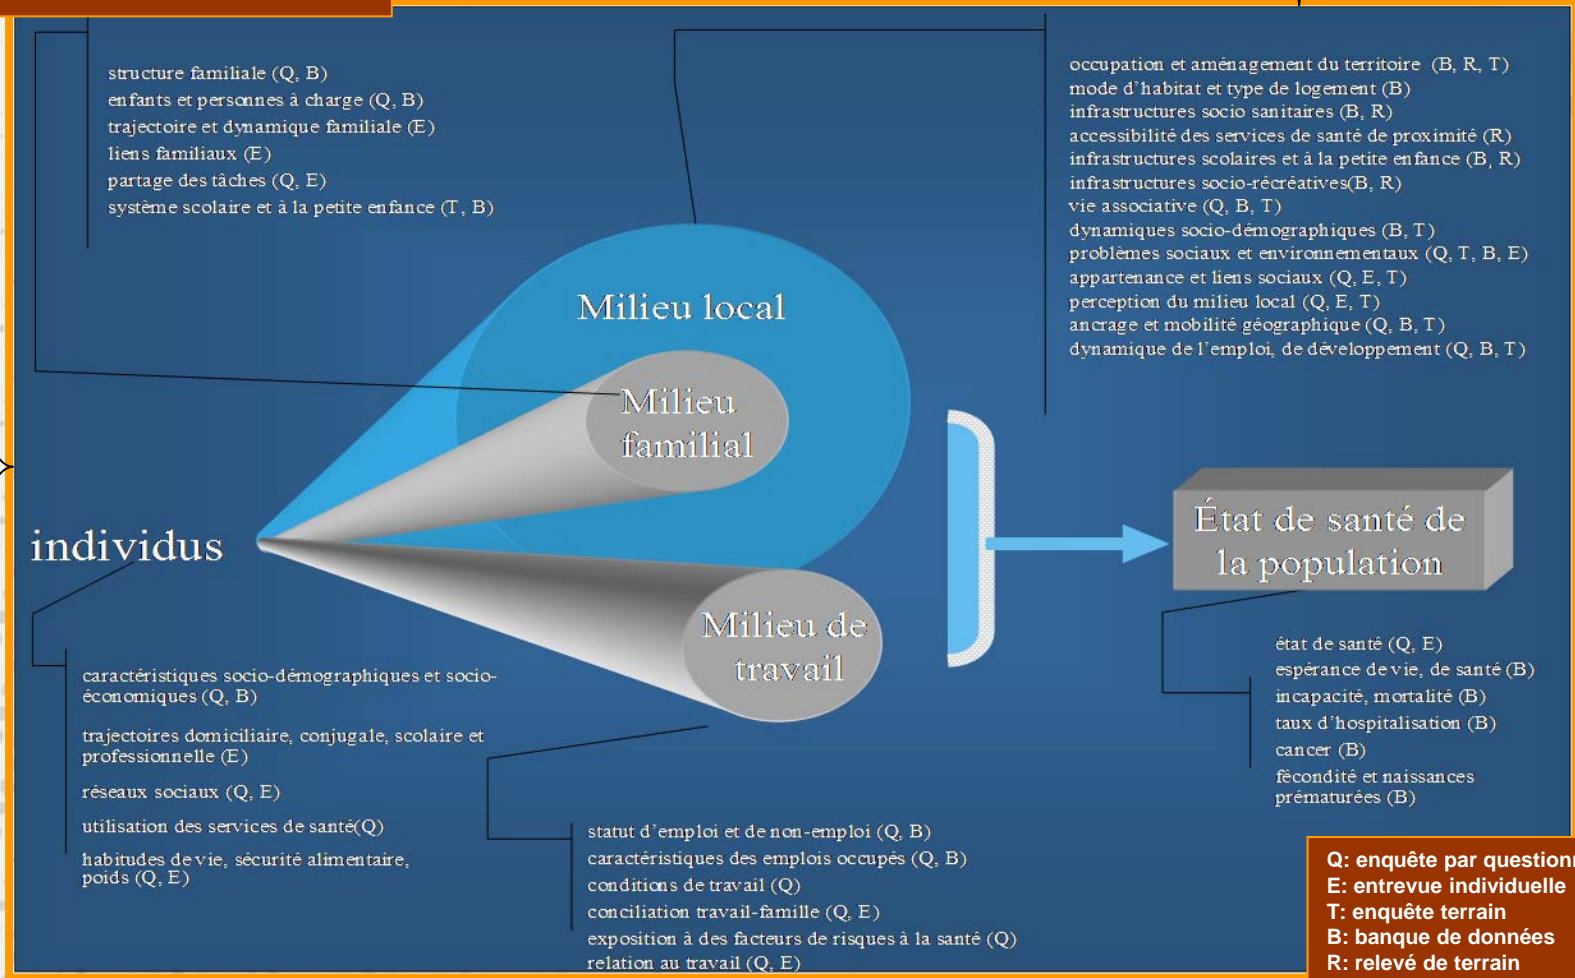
structure familiale (Q, B)
enfants et personnes à charge (Q, B)
trajectoire et dynamique familiale (E)
liens familiaux (E)
partage des tâches (Q, E)
système scolaire et à la petite enfance (T, B)

occupation et aménagement du territoire (B, R, T)
mode d'habitat et type de logement (B)
infrastructures socio sanitaires (B, R)
accessibilité des services de santé de proximité (R)
infrastructures scolaires et à la petite enfance (B, R)
infrastructures socio-récréatives(B, R)
vie associative (Q, B, T)
dynamiques socio-démographiques (B, T)
problèmes sociaux et environnementaux (Q, T, B, E)
appartenance et liens sociaux (Q, E, T)
perception du milieu local (Q, E, T)
ancrage et mobilité géographique (Q, B, T)
dynamique de l'emploi, de développement (Q, B, T)

Milieu local

Milieu familial

individus

Milieu de travail

État de santé de la population

état de santé (Q, E)
espérance de vie, de santé (B)
incapacité, mortalité (B)
taux d'hospitalisation (B)
cancer (B)
fécondité et naissances prématurées (B)

caractéristiques socio-démographiques et socio-économiques (Q, B)
trajectoires domiciliaire, conjugale, scolaire et professionnelle (E)
réseaux sociaux (Q, E)
utilisation des services de santé(Q)
habitudes de vie, sécurité alimentaire, poids (Q, E)

statut d'emploi et de non-emploi (Q, B)
caractéristiques des emplois occupés (Q, B)
conditions de travail (Q)
conciliation travail-famille (Q, E)
exposition à des facteurs de risques à la santé (Q)
relation au travail (Q, E)

Q: enquête par question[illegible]
E: entrevue individuelle
T: enquête terrain
B: banque de données
R: relevé de terrain